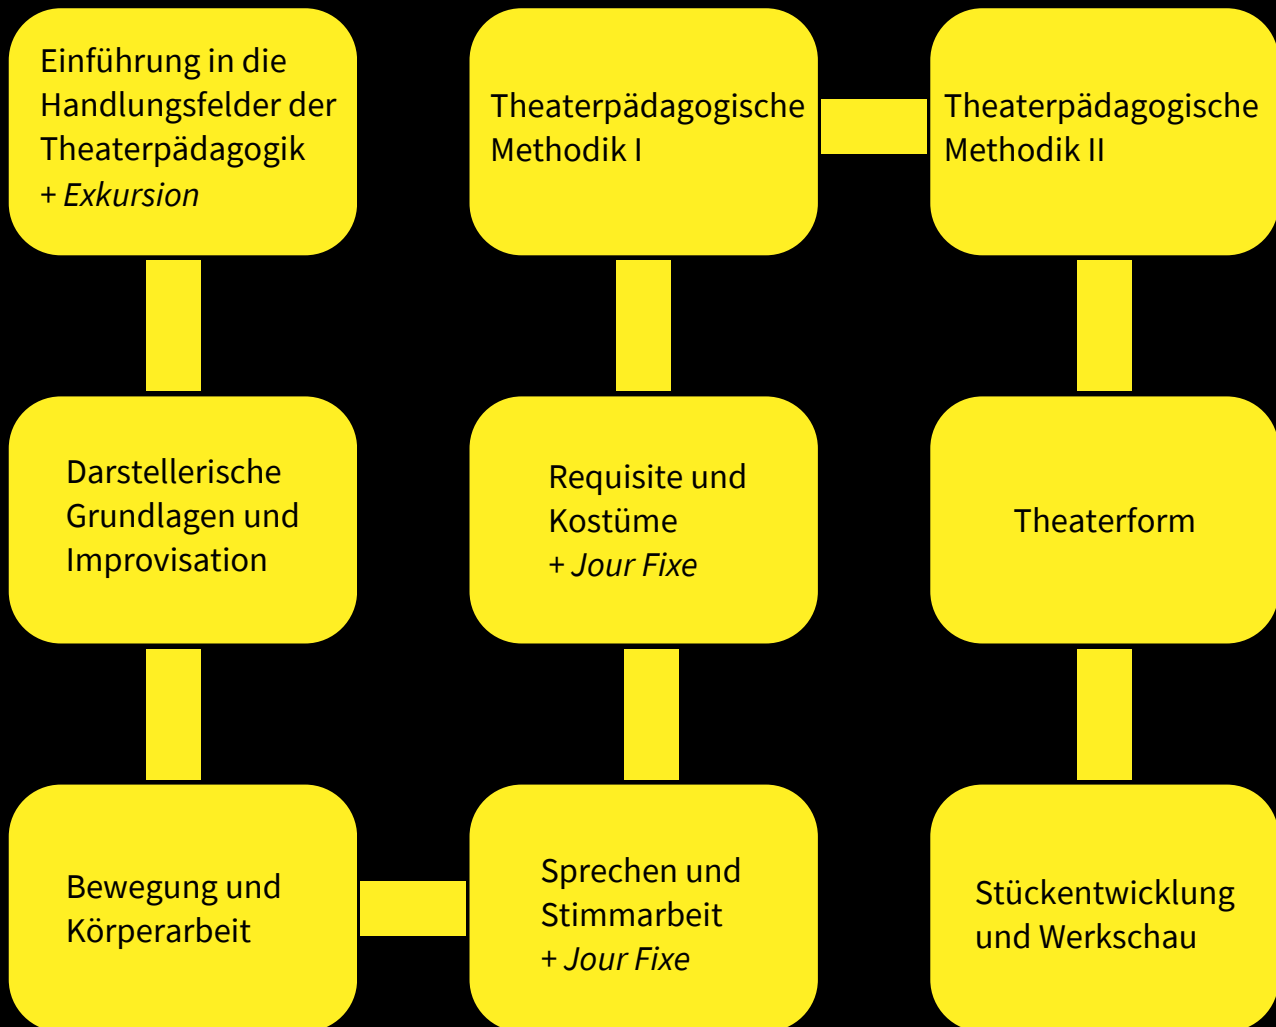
Einführung in die Handlungsfelder der Theaterpädagogik
+ *Exkursion*

Theaterpädagogische Methodik I

Theaterpädagogische Methodik II

Darstellerische Grundlagen und Improvisation

Requisite und Kostüme
+ *Jour Fixe*

Theaterform

Bewegung und Körperarbeit

Sprechen und Stimmarbeit
+ *Jour Fixe*

Stückentwicklung und Werkschau